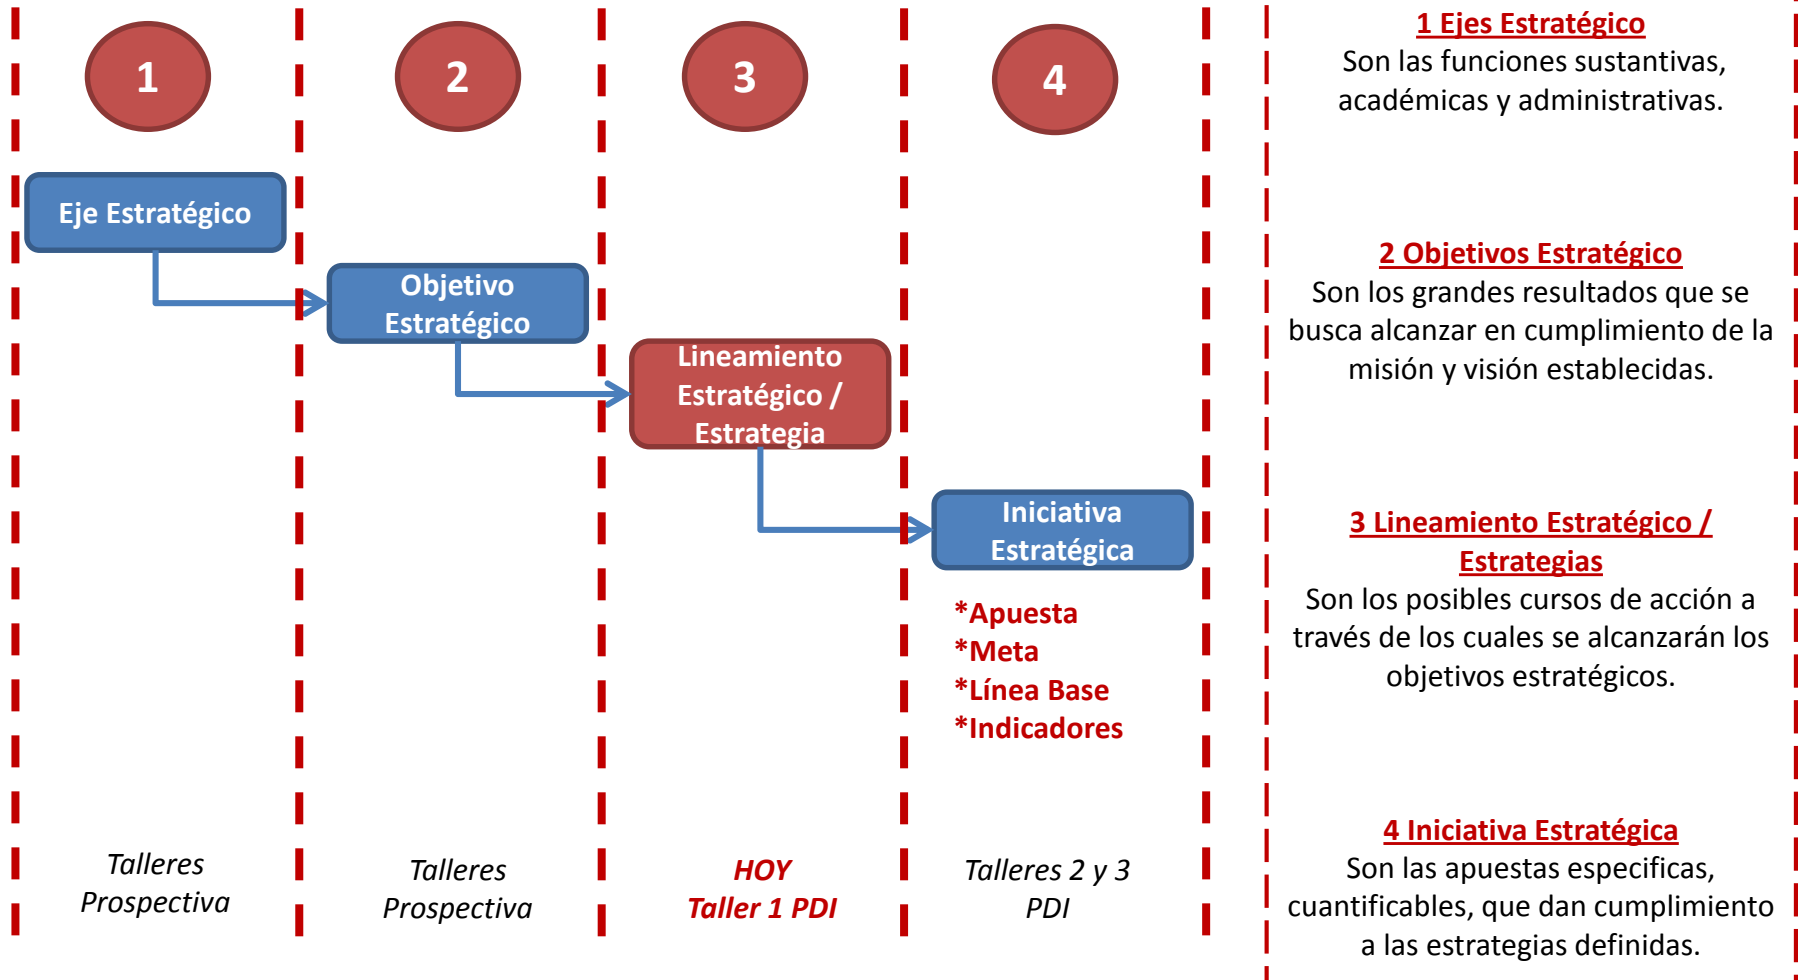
1

2

3

4

Eje Estratégico

Objetivo Estratégico

Lineamiento Estratégico / Estrategia

Iniciativa Estratégica

*Apuesta
*Meta
*Línea Base
*Indicadores

Talleres Prospectiva

Talleres Prospectiva

HOY
Taller 1 PDI

Talleres 2 y 3 PDI

1 Ejes Estratégico
Son las funciones sustantivas, académicas y administrativas.

2 Objetivos Estratégico
Son los grandes resultados que se busca alcanzar en cumplimiento de la misión y visión establecidas.

3 Lineamiento Estratégico / Estrategias
Son los posibles cursos de acción a través de los cuales se alcanzarán los objetivos estratégicos.

4 Iniciativa Estratégica
Son las apuestas especificas, cuantificables, que dan cumplimiento a las estrategias definidas.